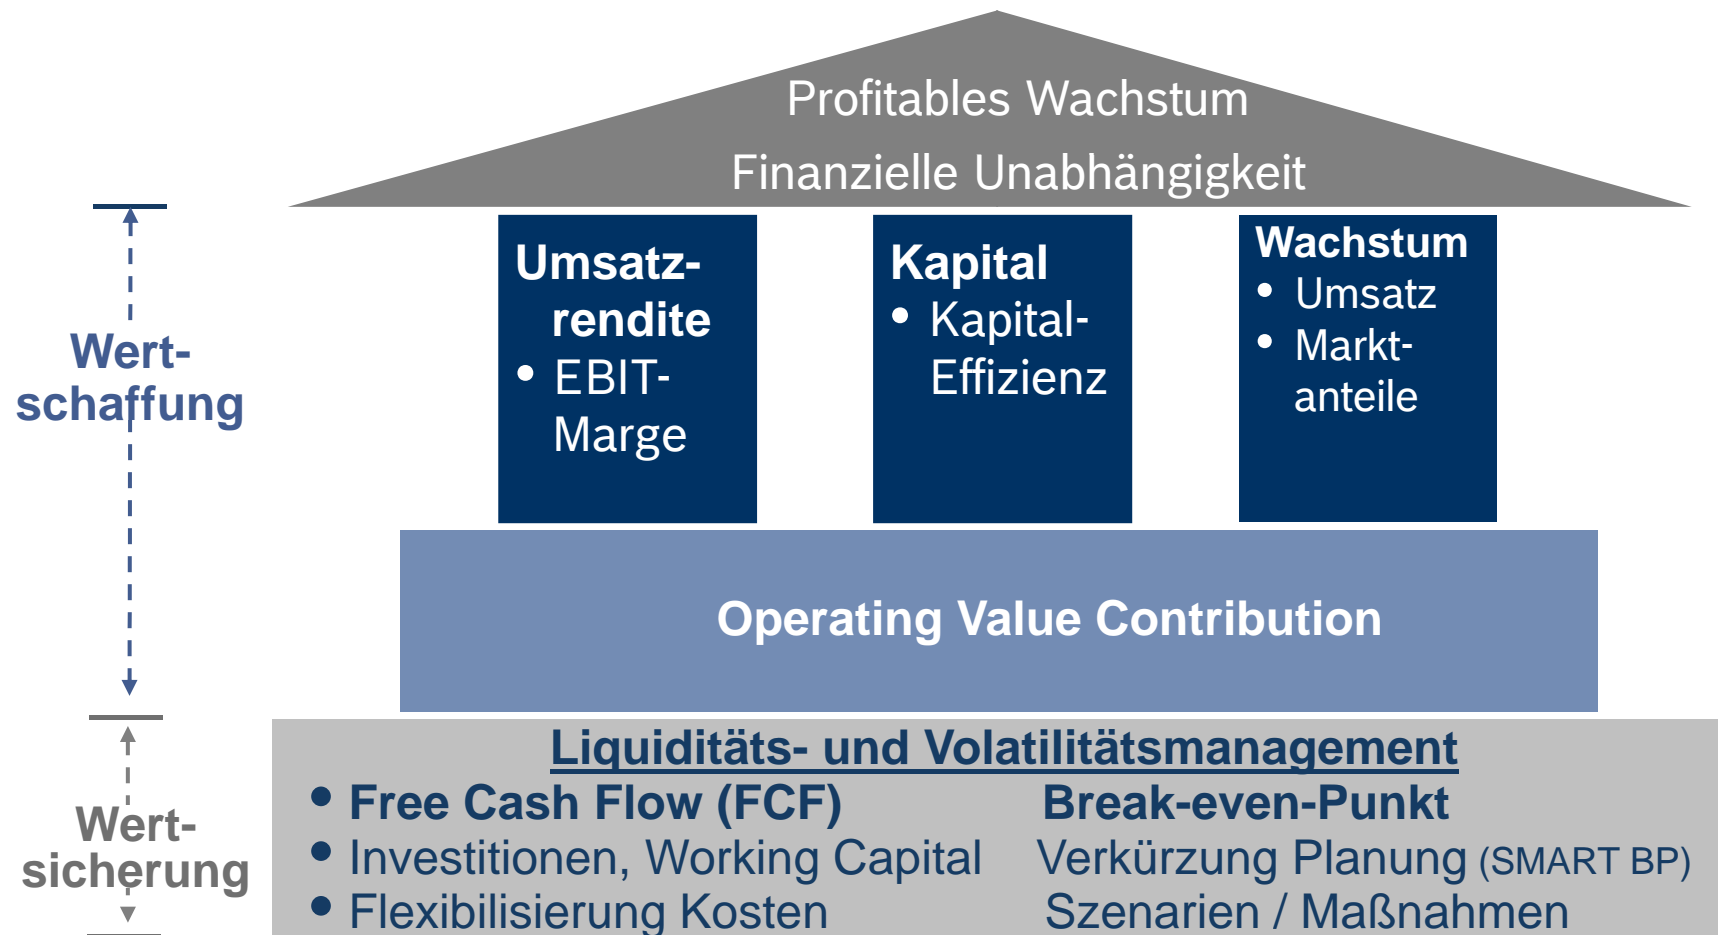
Profitables Wachstum
Finanzielle Unabhängigkeit

Wertschaffung

Umsatzrendite
• EBIT-Marge

Kapital
• Kapital-Effizienz

Wachstum
• Umsatz
• Marktanteile

Operating Value Contribution

Wertsicherung

Liquiditäts- und Volatilitätsmanagement

• Free Cash Flow (FCF)
• Investitionen, Working Capital
• Flexibilisierung Kosten

Break-even-Punkt
Verkürzung Planung (SMART BP)
Szenarien / Maßnahmen